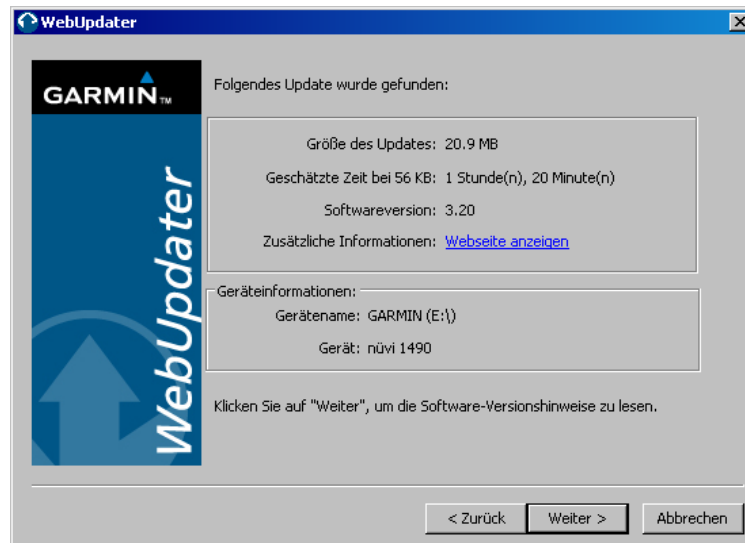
WebUpdater

GARMIN™

WebUpdater

Folgendes Update wurde gefunden:

Größe des Updates: 20.9 MB

Geschätzte Zeit bei 56 KB: 1 Stunde(n), 20 Minute(n)

Softwareversion: 3.20

Zusätzliche Informationen: Webseite anzeigen

Geräteinformationen:

Gerätename: GARMIN (E:\)

Gerät: nüvi 1490

Klicken Sie auf "Weiter", um die Software-Versionshinweise zu lesen.

< Zurück | Weiter > | Abbrechen